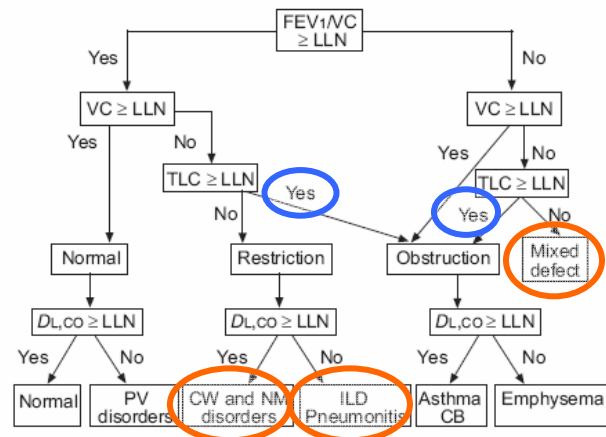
FEV1/VC ≥ LLN

Yes

No

VC ≥ LLN

Yes

No

TLC ≥ LLN

Yes

No

VC ≥ LLN

Yes

No

TLC ≥ LLN

Yes

No

Normal

Restriction

Obstruction

Mixed defect

$D_{L,CO}$ ≥ LLN

Yes

No

Normal

PV disorders

$D_{L,CO}$ ≥ LLN

Yes

No

CW and NM disorders

ILD Pneumonitis

$D_{L,CO}$ ≥ LLN

Yes

No

Asthma CB

Emphysema